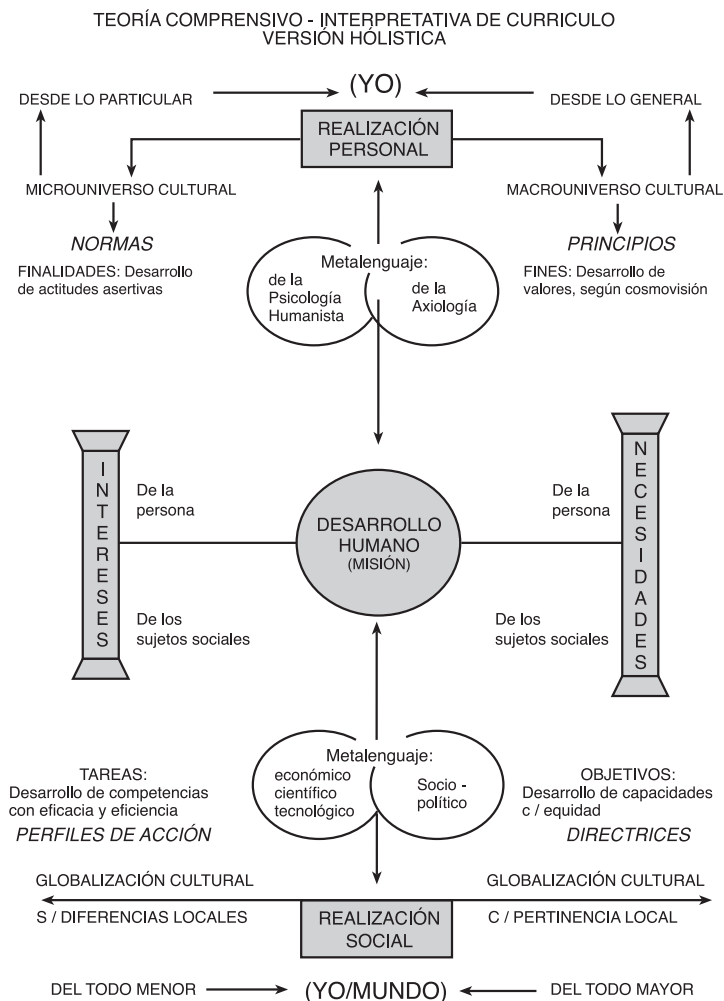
TEORÍA COMPRENSIVO - INTERPRETATIVA DE CURRICULO
VERSIÓN HÓLISTICA

DESDE LO PARTICULAR

(YO)

DESDE LO GENERAL

REALIZACIÓN PERSONAL

MICROUNIVERSO CULTURAL

MACROUNIVERSO CULTURAL

NORMAS

PRINCIPIOS

FINALIDADES: Desarrollo de actitudes asertivas

Metalenguaje:

de la Psicología Humanista

de la Axiología

FINES: Desarrollo de valores, según cosmovisión

INTERESES

De la persona

De los sujetos sociales

DESARROLLO HUMANO
(MISIÓN)

NECESIDADES

De la persona

De los sujetos sociales

TAREAS:
Desarrollo de competencias con eficacia y eficiencia

PERFILES DE ACCIÓN

Metalenguaje:

económico científico tecnológico

Socio - político

OBJETIVOS:
Desarrollo de capacidades c / equidad

DIRECTRICES

GLOBALIZACIÓN CULTURAL

S / DIFERENCIAS LOCALES

GLOBALIZACIÓN CULTURAL

C / PERTINENCIA LOCAL

REALIZACIÓN SOCIAL

DEL TODO MENOR

(YO/MUNDO)

DEL TODO MAYOR